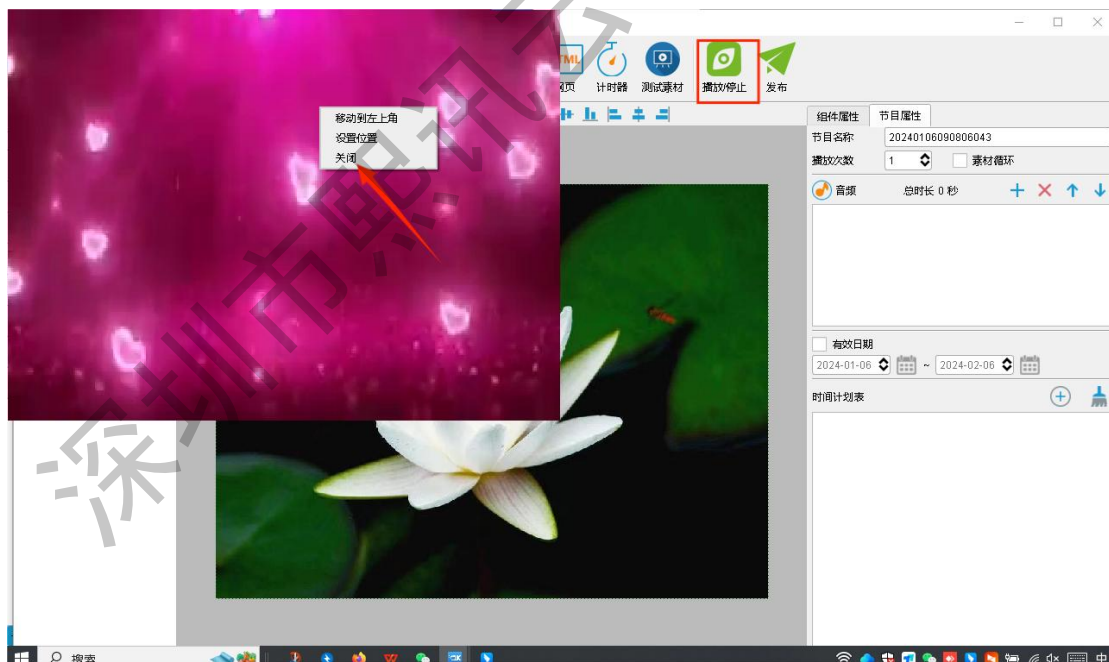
移动到左上角
设置位置
关闭

网页 计时器 测试素材 播放/停止 发布

组件属性 节目属性
节目名称 20240106090806043
播放次数 1 素材循环
音频 总时长 0 秒
有效日期
2024-01-06 ~ 2024-02-06
时间计划表

深圳市熙讯

搜索
中